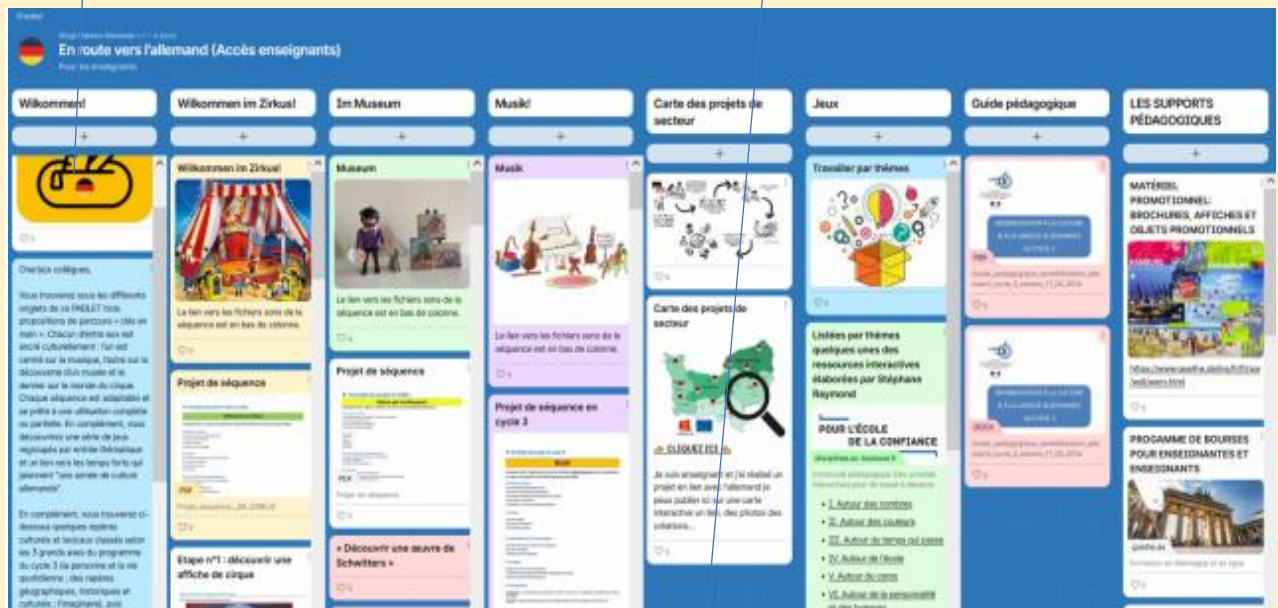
En route vers l'allemand (Accès enseignants)

Pour les enseignants

Wilkommen!

+

Chers/es collègues,

Vous trouverez sous les différents onglets de ce PADLET trois propositions de parcours « clés en main ». Chacun d'entre eux est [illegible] culturellement : l'un est centré sur la musique, l'autre sur la découverte d'un musée et le dernier sur le monde du cirque. Chaque séquence est adaptable et se prête à une utilisation complète ou partielle. En complément, vous découvrirez une série de jeux regroupés par entrée thématique et un lien vers les temps forts qui jalonnent "une année de culture allemande".

En complément, vous trouverez ci-dessous quelques repères culturels et lexicaux classés selon les 3 grands axes du programme du cycle 3 (la personne et la vie quotidienne ; des repères géographiques, historiques et culturels ; l'imaginaire), puis

Wilkommen im Zirkus!

+

Wilkommen im Zirkus!

Le lien vers les fichiers sons de la séquence est en bas de colonne.

Projet de séquence

PDF

Etape n°1 : découvrir une affiche de cirque

Im Museum

+

Museum

Le lien vers les fichiers sons de la séquence est en bas de colonne.

Projet de séquence

PDF

Projet de séquence

« Découvrir une œuvre de Schwitters »

Musik!

+

Musik

Le lien vers les fichiers sons de la séquence est en bas de colonne.

Projet de séquence en cycle 3

Carte des projets de secteur

+

Carte des projets de secteur

CLIQUEZ ICI

Je suis enseignant et j'ai réalisé un projet en lien avec l'allemand je peux publier ici sur une carte interactive un lien, des photos des créations...

Jeux

+

Travailler par thèmes

Listées par thèmes quelques unes des ressources interactives élaborées par Stéphane Raymond

POUR L'ÉCOLE DE LA CONFIANCE

• I. Autour des nombres
• II. Autour des couleurs
• III. Autour du temps qui passe
• IV. Autour de l'école
• V. Autour du corps
• VI. Autour de la personnalité et des humeurs

Guide pédagogique

+

PDF

BOOK

LES SUPPORTS PÉDAGOGIQUES

+

MATÉRIEL PROMOTIONNEL: BROCHURES, AFFICHES ET OBJETS PROMOTIONNELS

PROGAMME DE BOURSES POUR ENSEIGNANTES ET ENSEIGNANTS

goethe.de